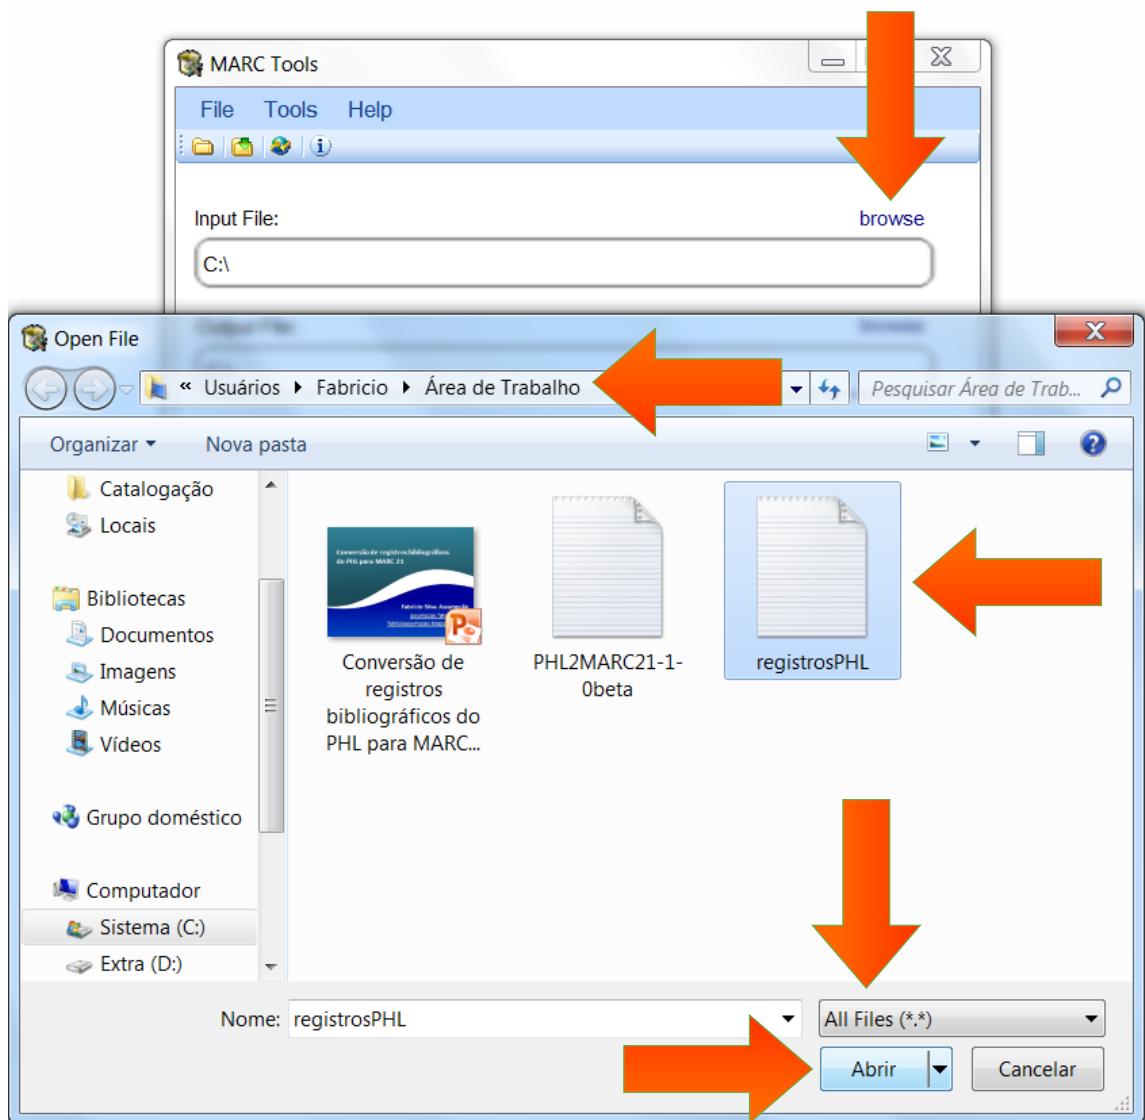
MARC Tools

File Tools Help

Input File:

browse

C:\

Open File

« Usuários ▸ Fabricio ▸ Área de Trabalho

Pesquisar Área de Trab...

Organizar ▾ Nova pasta

Catalogação
Locais

Bibliotecas
Documentos
Imagens
Músicas
Vídeos

Grupo doméstico

Computador
Sistema (C:)
Extra (D:)

Conversão de registros bibliográficos do PHL para MARC 21

Conversão de registros bibliográficos do PHL para MARC...

PHL2MARC21-1-0beta

registrosPHL

Nome: registrosPHL

All Files (*.*)

Abrir

Cancelar